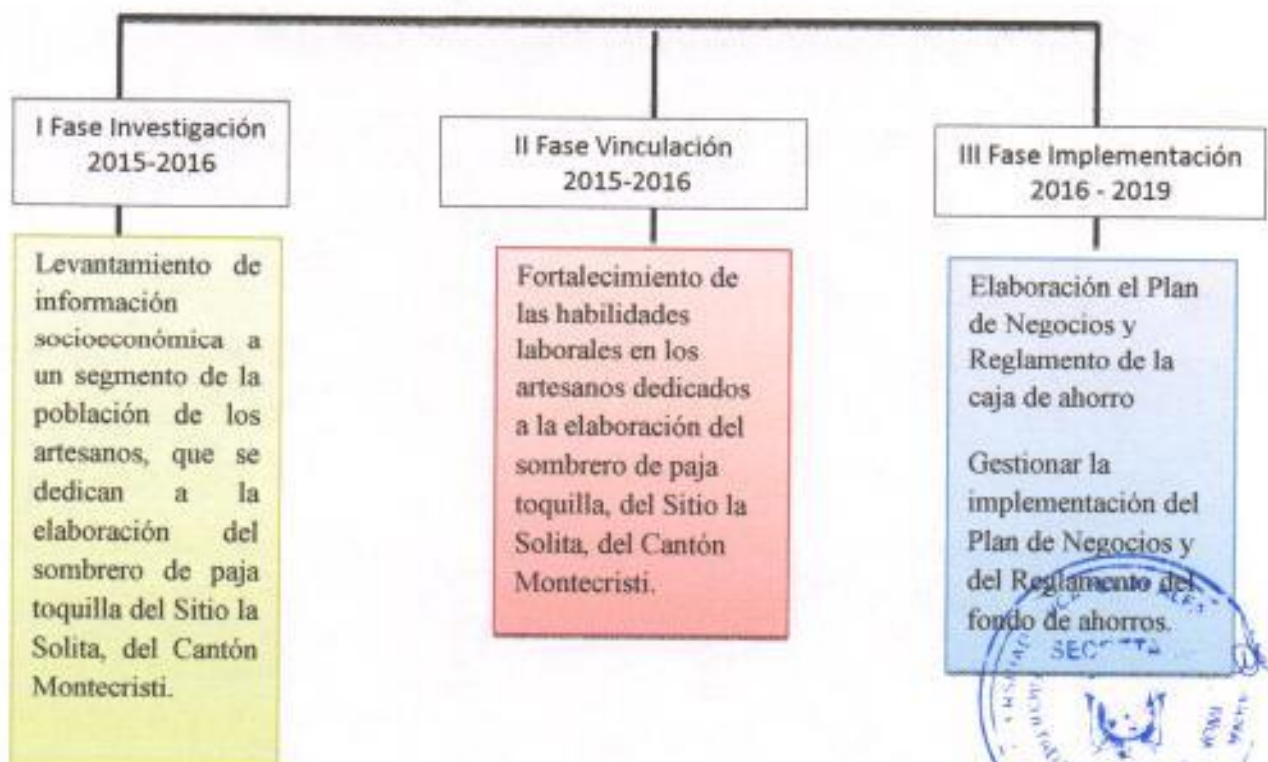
I Fase Investigación 2015-2016

Levantamiento de información socioeconómica a un segmento de la población de los artesanos, que se dedican a la elaboración del sombrero de paja toquilla del Sitio la Solita, del Cantón Montecristi.

II Fase Vinculación 2015-2016

Fortalecimiento de las habilidades laborales en los artesanos dedicados a la elaboración del sombrero de paja toquilla, del Sitio la Solita, del Cantón Montecristi.

III Fase Implementación 2016 - 2019

Elaboración el Plan de Negocios y Reglamento de la caja de ahorro

Gestionar la implementación del Plan de Negocios y del Reglamento del fondo de ahorros.

SEC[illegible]